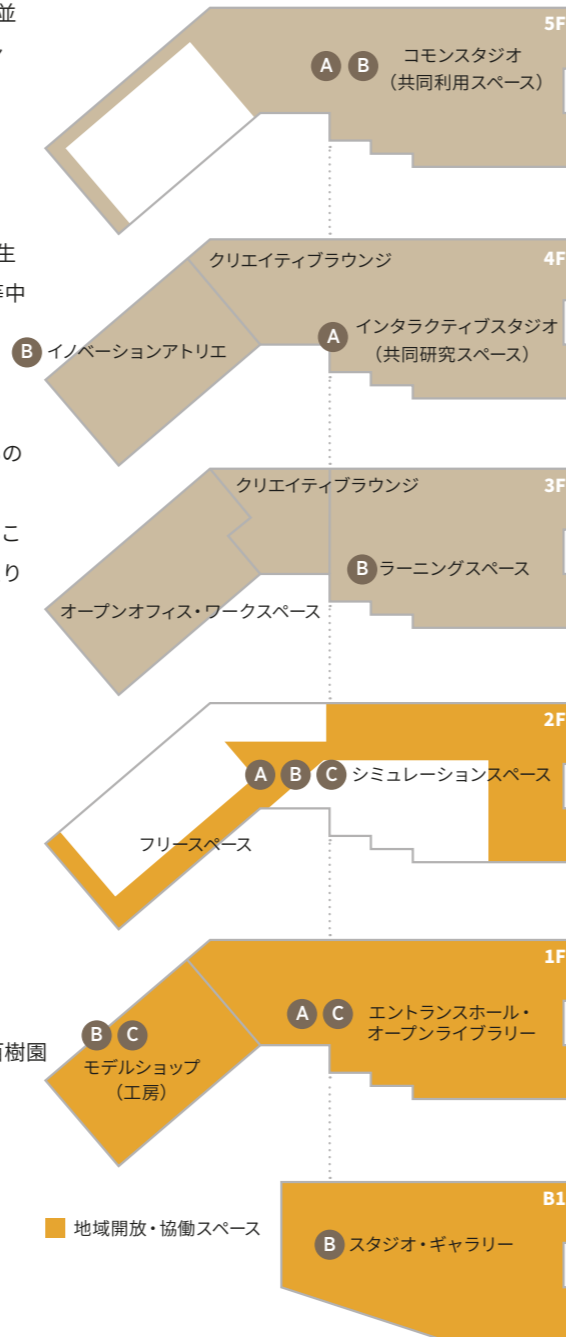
並
ン

生
中

の

こ
り

樹園

5F
A B コモンスタジオ
（共同利用スペース）

4F
クリエイティブラウンジ
B イノベーションアトリエ
A インタラクティブスタジオ
（共同研究スペース）

3F
クリエイティブラウンジ
B ラーニングスペース
オープンオフィス・ワークスペース

2F
A B C シミュレーションスペース
フリースペース

1F
B C モデルショップ
（工房）
A C エントランスホール・
オープンライブラリー

B1
B スタジオ・ギャラリー

地域開放・協働スペース